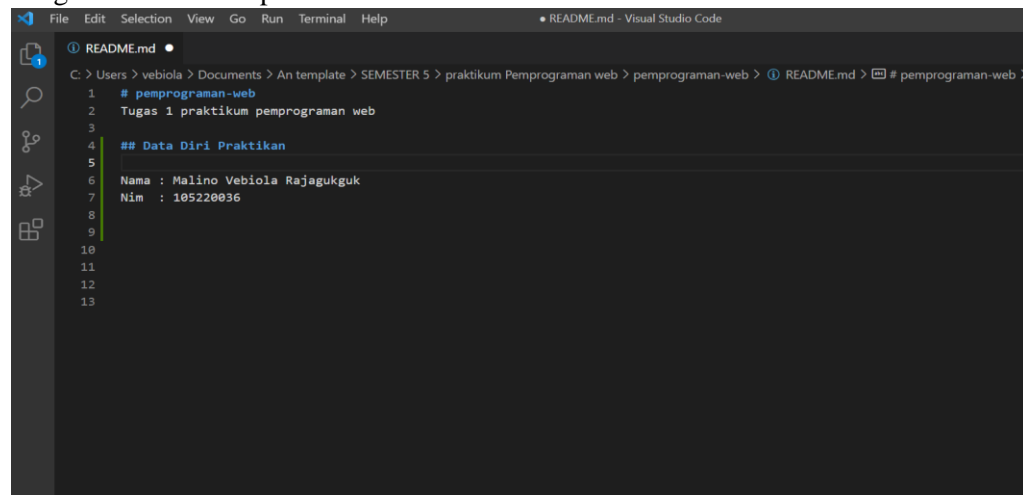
File Edit Selection View Go Run Terminal Help
● README.md - Visual Studio Code

1

README.md ●

C: > Users > vebiola > Documents > An template > SEMESTER 5 > praktikum Pemprograman web > pemprogramam-web > README.md > # pemprogramam-web >

1 # pemprogramam-web
2 Tugas 1 praktikum pemprogramam web
3
4 ## Data Diri Praktikan
5
6 Nama : Malino Vebiola Rajagukguk
7 Nim : 105220036
8
9
10
11
12
13